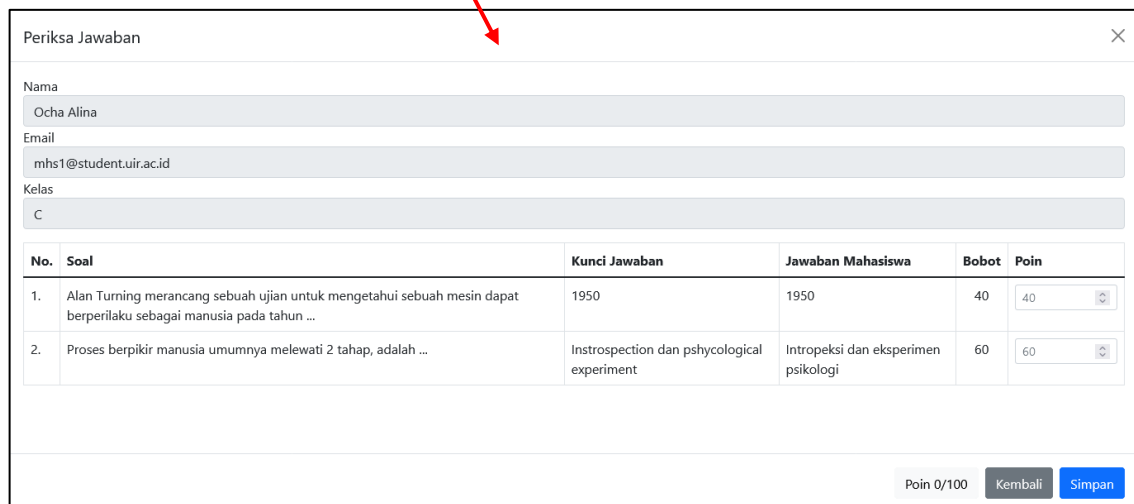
Periksa Jawaban

×

Nama

Ocha Alina

Email

mhs1@student.uir.ac.id

Kelas

C

| No. | Soal | Kunci Jawaban | Jawaban Mahasiswa | Bobot | Poin |
|---|---|---|---|---|---|
| 1. | Alan Turning merancang sebuah ujian untuk mengetahui sebuah mesin dapat berperilaku sebagai manusia pada tahun ... | 1950 | 1950 | 40 | 40 |
| 2. | Proses berpikir manusia umumnya melewati 2 tahap, adalah ... | Instrospection dan pshycological experiment | Intropeksi dan eksperimen psikologi | 60 | 60 |

Poin 0/100 Kembali Simpan